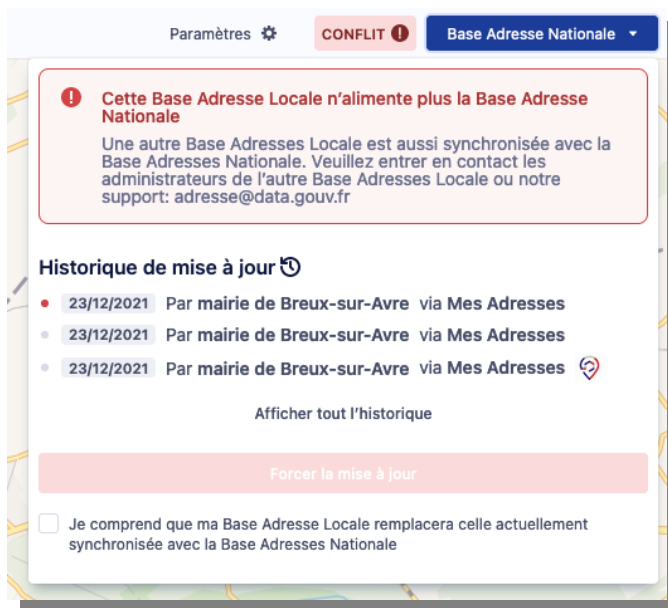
Paramètres CONFLIT Base Adresse Nationale

Cette Base Adresse Locale n'alimente plus la Base Adresse Nationale

Une autre Base Adresses Locale est aussi synchronisée avec la Base Adresses Nationale. Veuillez entrer en contact les administrateurs de l'autre Base Adresses Locale ou notre support: adresse@data.gouv.fr

Historique de mise à jour

23/12/2021 Par mairie de Breux-sur-Avre via Mes Adresses

23/12/2021 Par mairie de Breux-sur-Avre via Mes Adresses

23/12/2021 Par mairie de Breux-sur-Avre via Mes Adresses

Afficher tout l'historique

Forcer la mise à jour

Je comprend que ma Base Adresse Locale remplacera celle actuellement synchronisée avec la Base Adresses Nationale